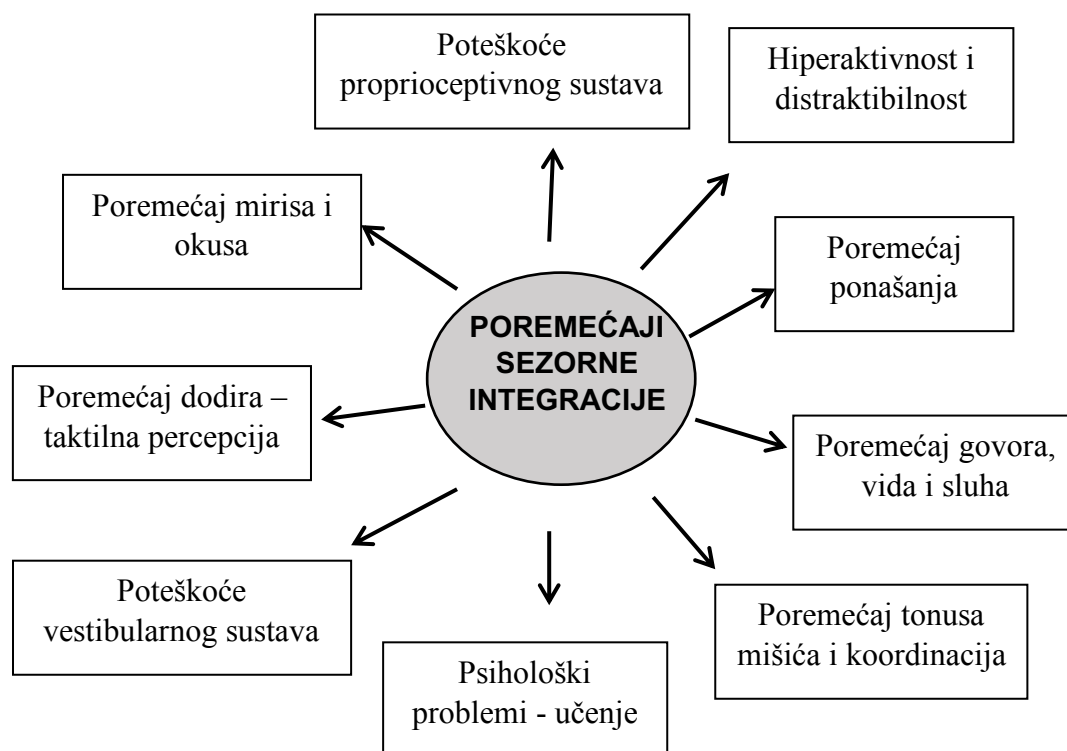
Poteškoće proprioceptivnog sustava

Hiperaktivnost i distraktibilnost

Poremećaj mirisa i okusa

Poremećaj ponašanja

POREMEĆAJI SEZORNE INTEGRACIJE

Poremećaj dodira – taktilna percepcija

Poremećaj govora, vida i sluha

Poteškoće vestibularnog sustava

Poremećaj tonusa mišića i koordinacija

Psihološki problemi - učenje